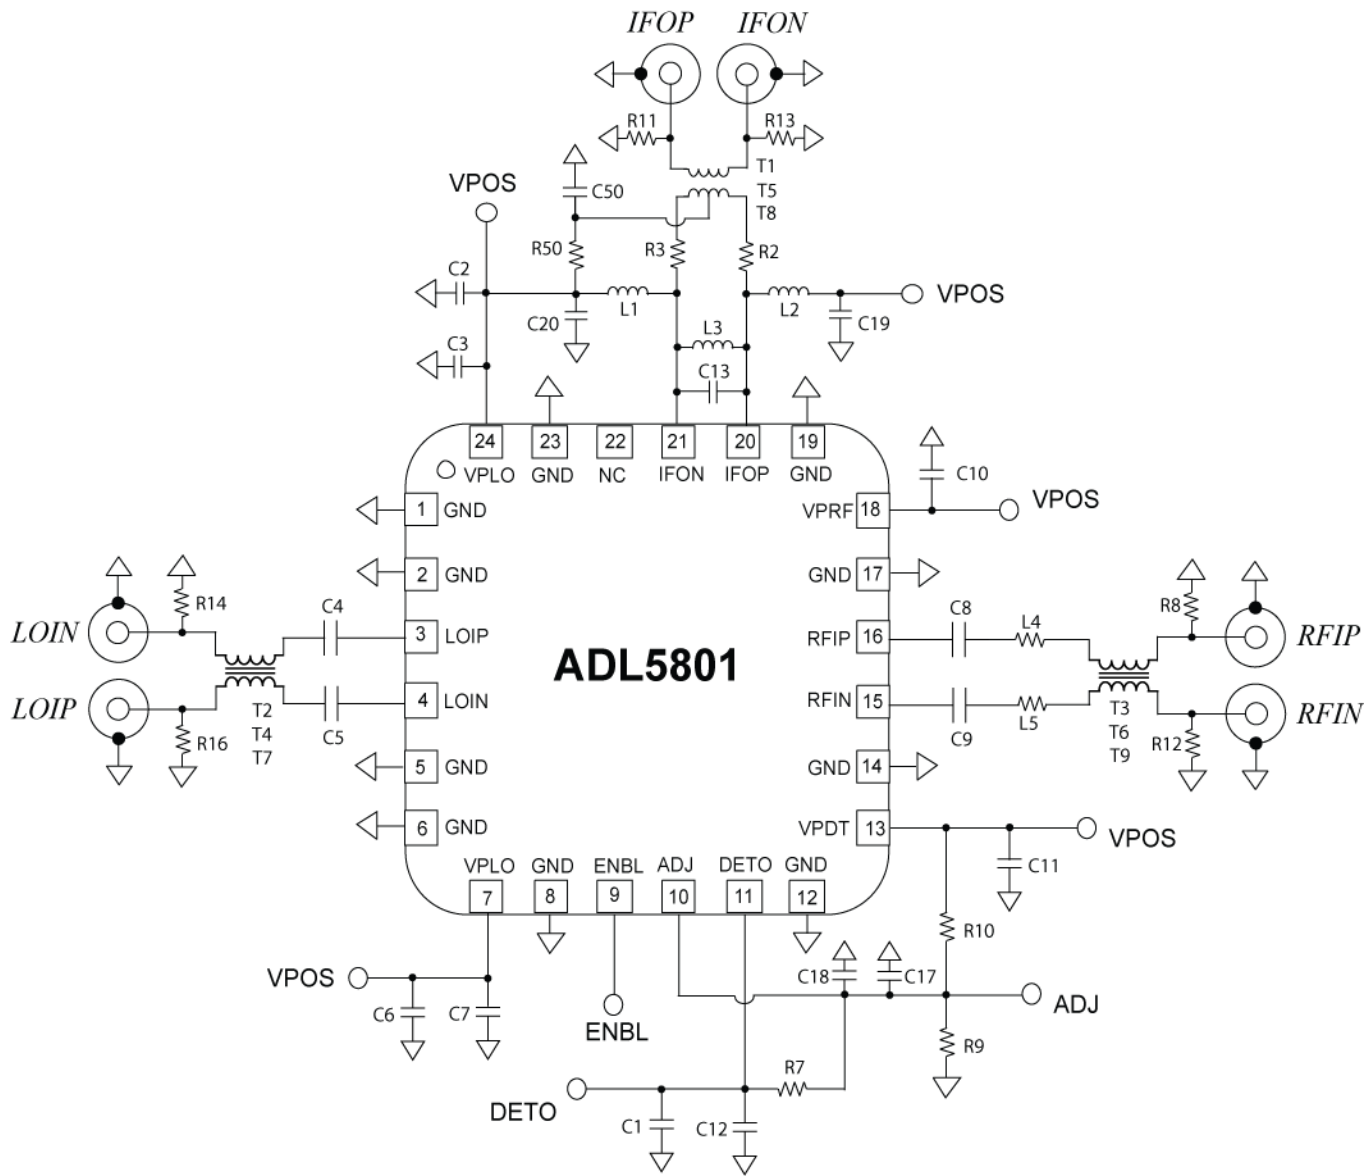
IFOP IFON

R11 R13

T1 T5 T8

VPOS

C50

R50 R3 R2

C2

L1 L2

VPOS

C20 C19

L3

C3

C13

24 VPLO
23 GND
22 NC
21 IFON
20 IFOP
19 GND

C10

VPRF 18 VPOS

1 GND
2 GND
GND 17

R14 C4 C8 L4 R8

LOIN 3 LOIP RFIP 16 RFIP

ADL5801

LOIP 4 LOIN RFIN 15 RFIN

R16 T2 T4 T7 C5 C9 L5 T3 T6 T9 R12

5 GND
GND 14

6 GND
VPDT 13 VPOS

C11

VPLO GND ENBL ADJ DETO GND
7 8 9 10 11 12

R10

VPOS

C18 C17

ADJ

C6 C7

ENBL

R9

R7

DETO

C1 C12